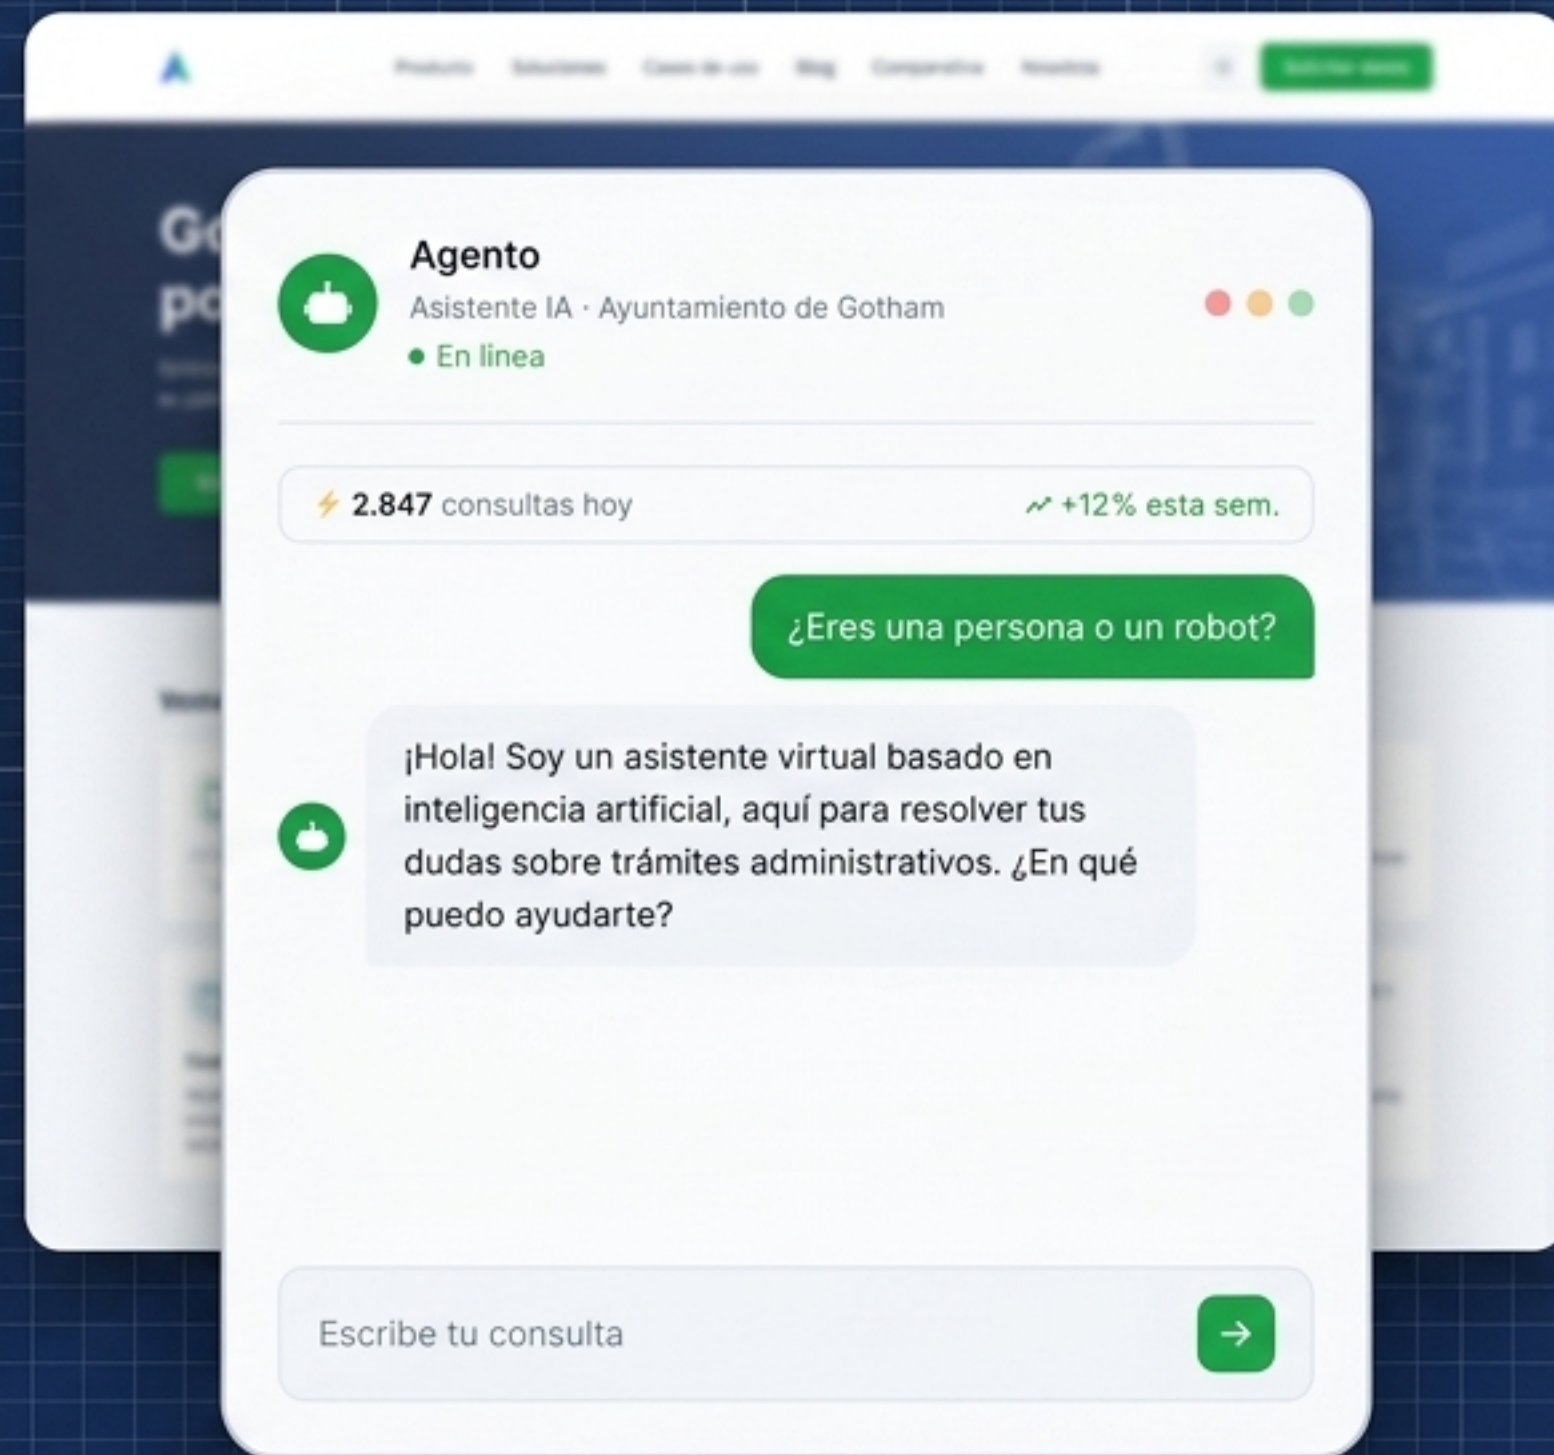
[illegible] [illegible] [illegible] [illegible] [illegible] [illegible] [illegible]

Agento

Asistente IA · Ayuntamiento de Gotham

En linea

2.847 consultas hoy

+12% esta sem.

¿Eres una persona o un robot?

¡Hola! Soy un asistente virtual basado en inteligencia artificial, aquí para resolver tus dudas sobre trámites administrativos. ¿En qué puedo ayudarte?

Escribe tu consulta